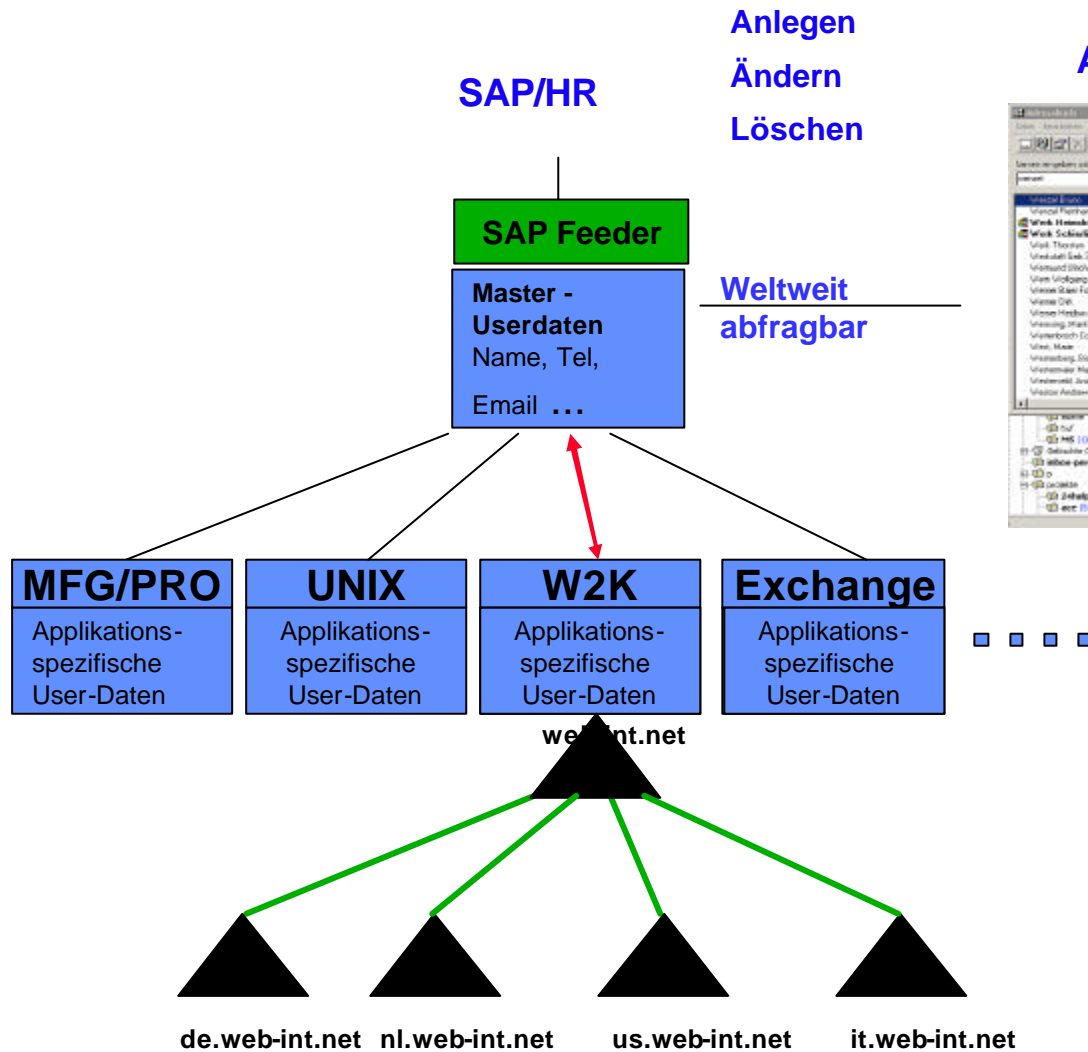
Anlegen
Ändern
Löschen

SAP/HR

A

SAP Feeder

Master - Userdaten
Name, Tel,
Email ...

Weltweit abfragbar

MFG/PRO
Applikations-spezifische User-Daten

UNIX
Applikations-spezifische User-Daten

W2K
Applikations-spezifische User-Daten

Exchange
Applikations-spezifische User-Daten

we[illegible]nt.net

de.web-int.net nl.web-int.net us.web-int.net it.web-int.net